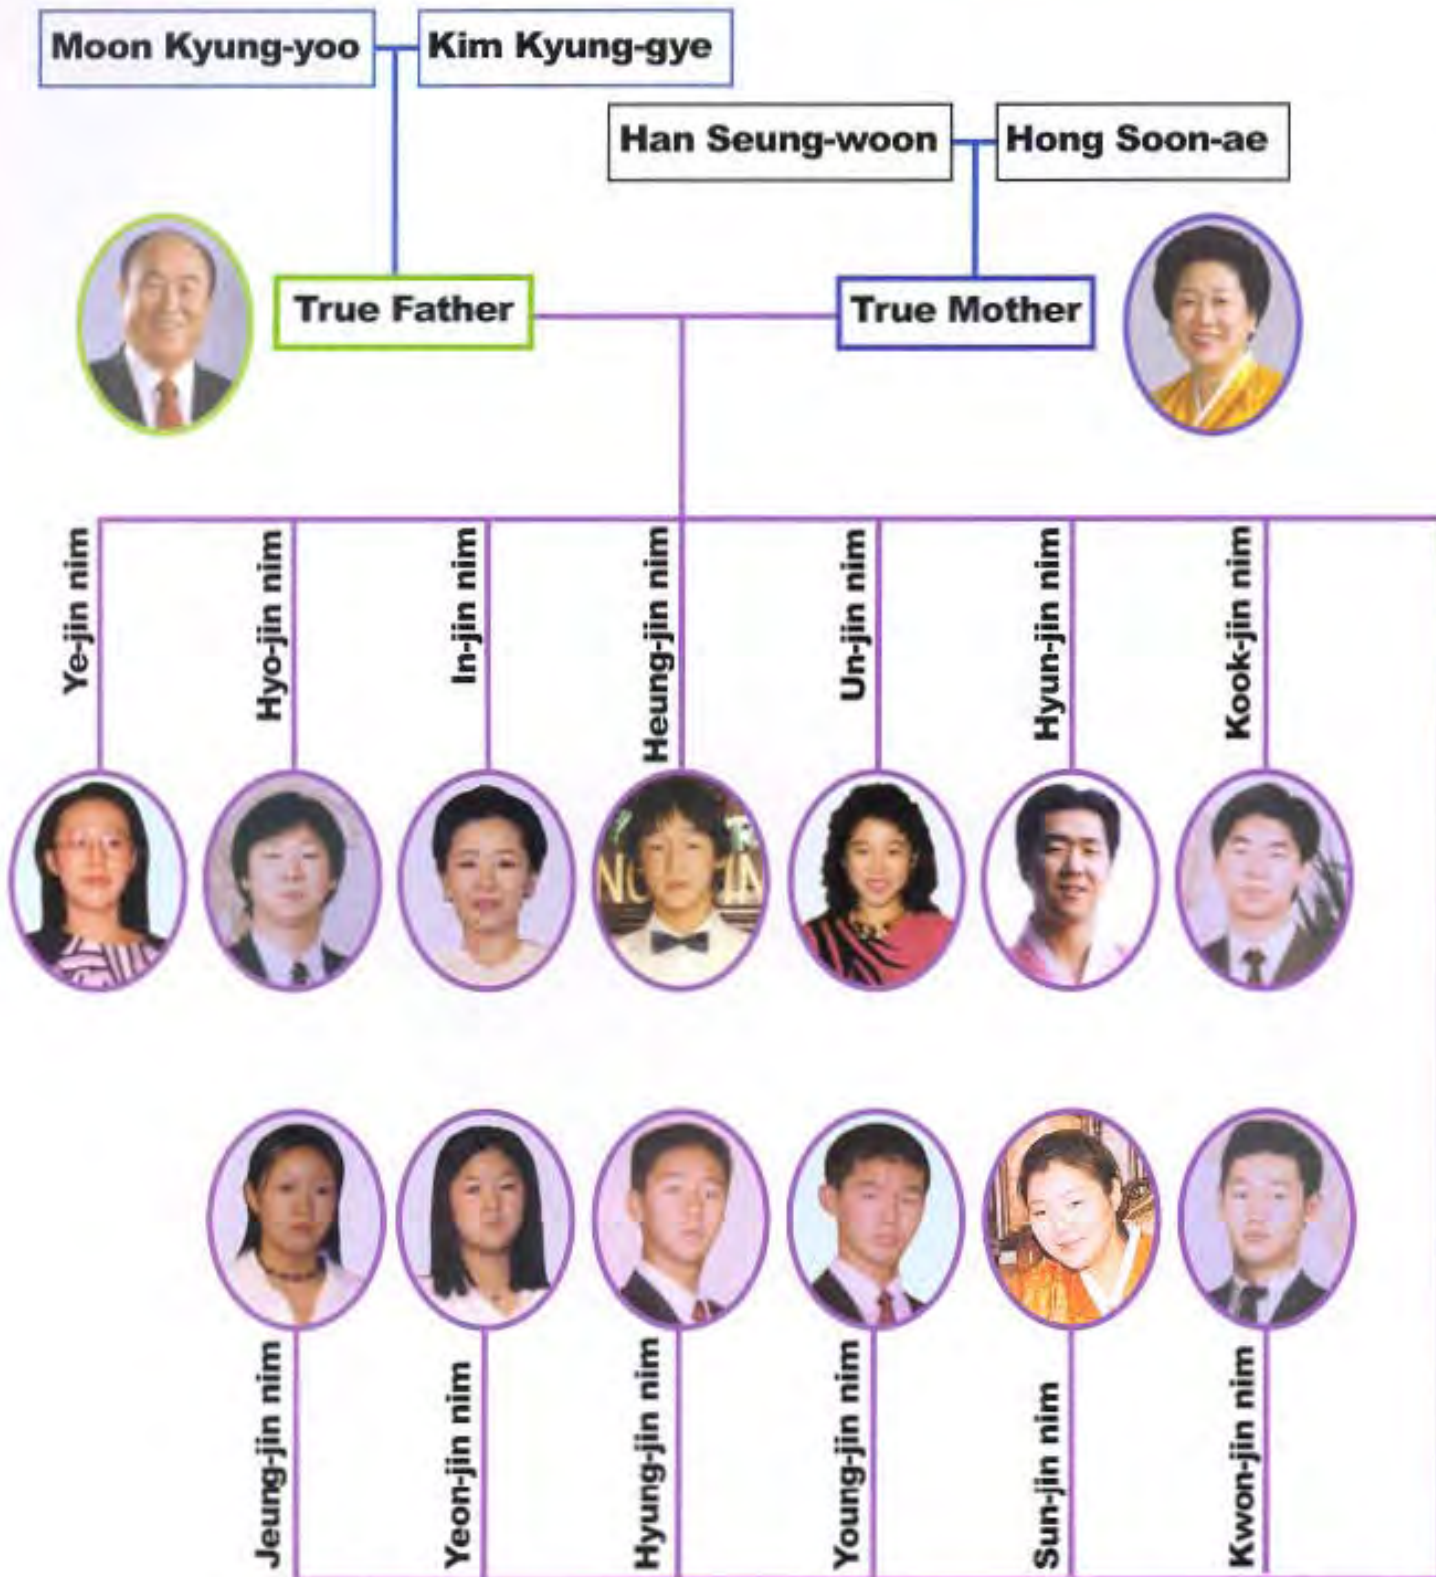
Moon Kyung-yoo
Kim Kyung-gye
Han Seung-woon
Hong Soon-ae
True Father
True Mother

Ye-jin nim
Hyo-jin nim
In-jin nim
Heung-jin nim
Un-jin nim
Hyun-jin nim
Kook-jin nim

Jeung-jin nim
Yeon-jin nim
Hyung-jin nim
Young-jin nim
Sun-jin nim
Kwon-jin nim